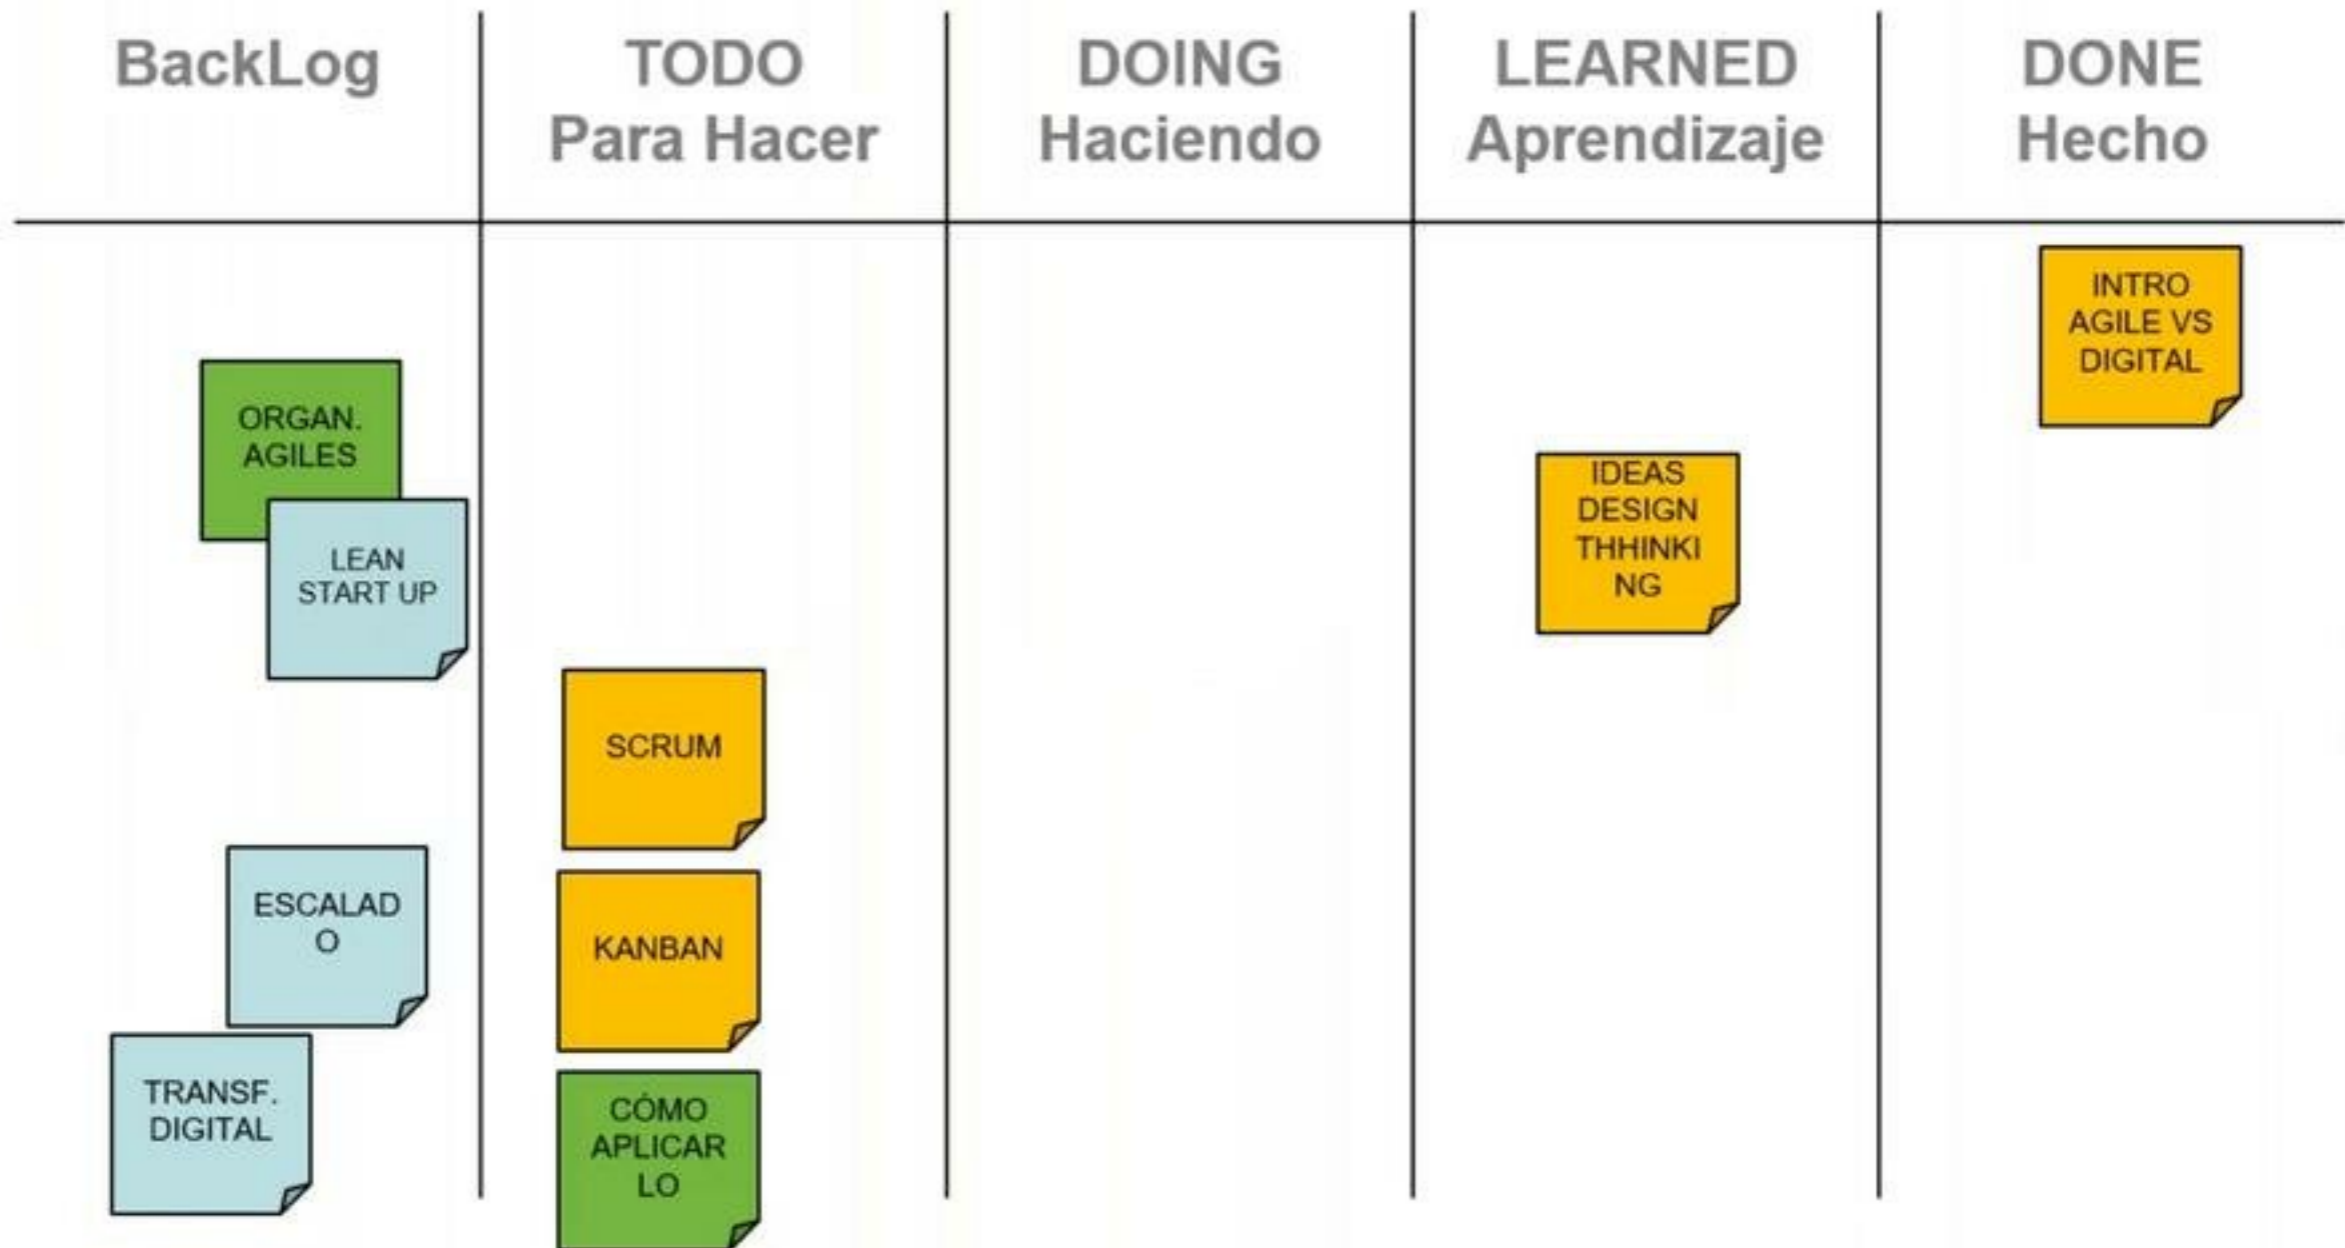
BackLog

ORGAN. AGILES

LEAN START UP

ESCALAD O

TRANSF. DIGITAL

TODO
Para Hacer

SCRUM

KANBAN

CÓMO APLICAR LO

DOING
Haciendo

LEARNED
Aprendizaje

IDEAS DESIGN THHINKI NG

DONE
Hecho

INTRO AGILE VS DIGITAL